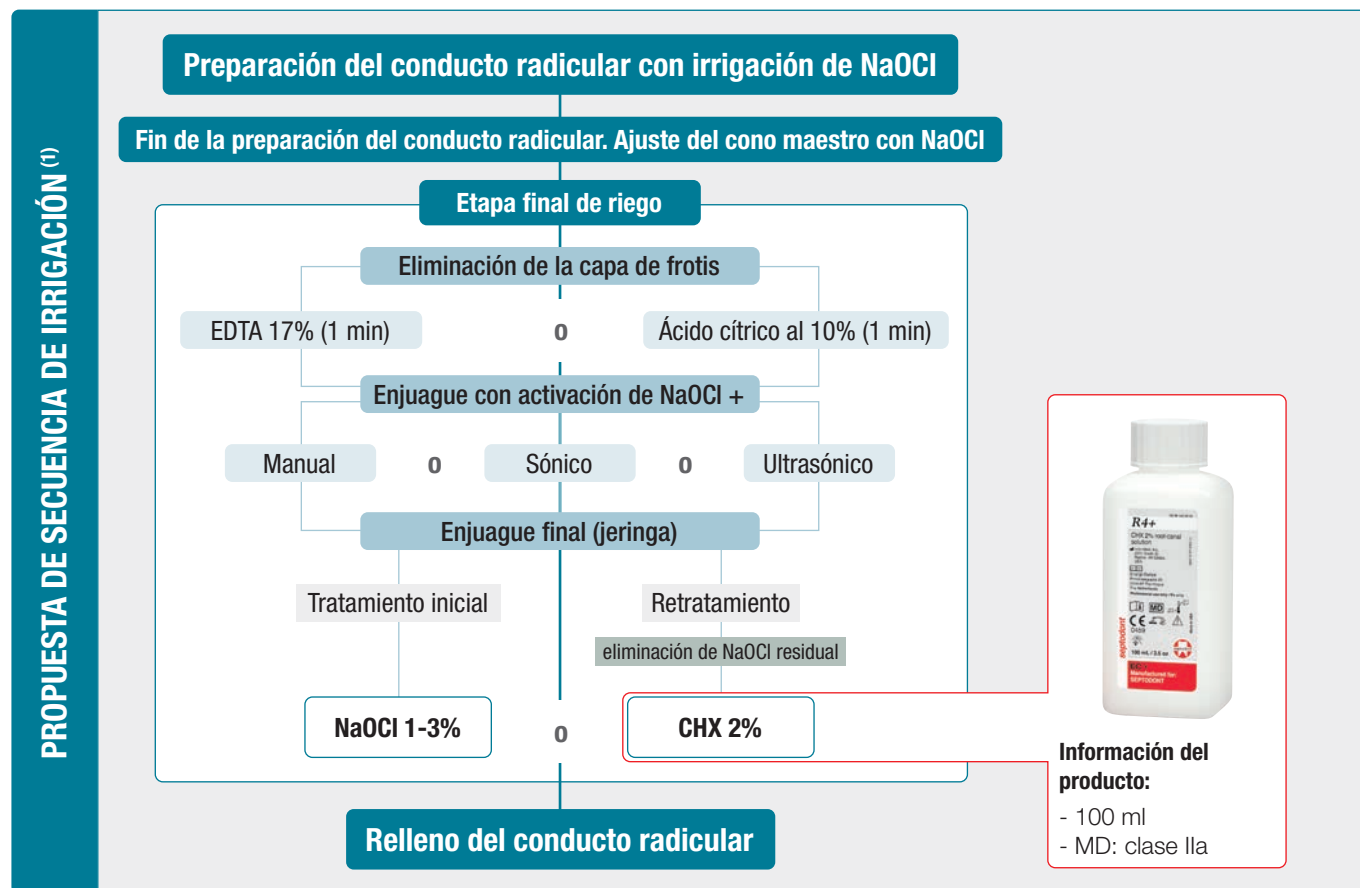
PROPUESTA DE SECUENCIA DE IRRIGACIÓN $^{(1)}$

Preparación del conducto radicular con irrigación de NaOCl

Fin de la preparación del conducto radicular. Ajuste del cono maestro con NaOCl

Etapa final de riego

Eliminación de la capa de frotis

EDTA 17% (1 min) o Ácido cítrico al 10% (1 min)

Enjuague con activación de NaOCl +

Manual o Sónico o Ultrasónico

Enjuague final (jeringa)

Tratamiento inicial

Retratamiento

eliminación de NaOCl residual

NaOCl 1-3% o CHX 2%

Relleno del conducto radicular

R4+
CHX 2% root canal solution
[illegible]
septodont
100 mL / 3.5 oz
Manufactured for SEPTODONT

Información del producto:
- 100 ml
- MD: clase IIa